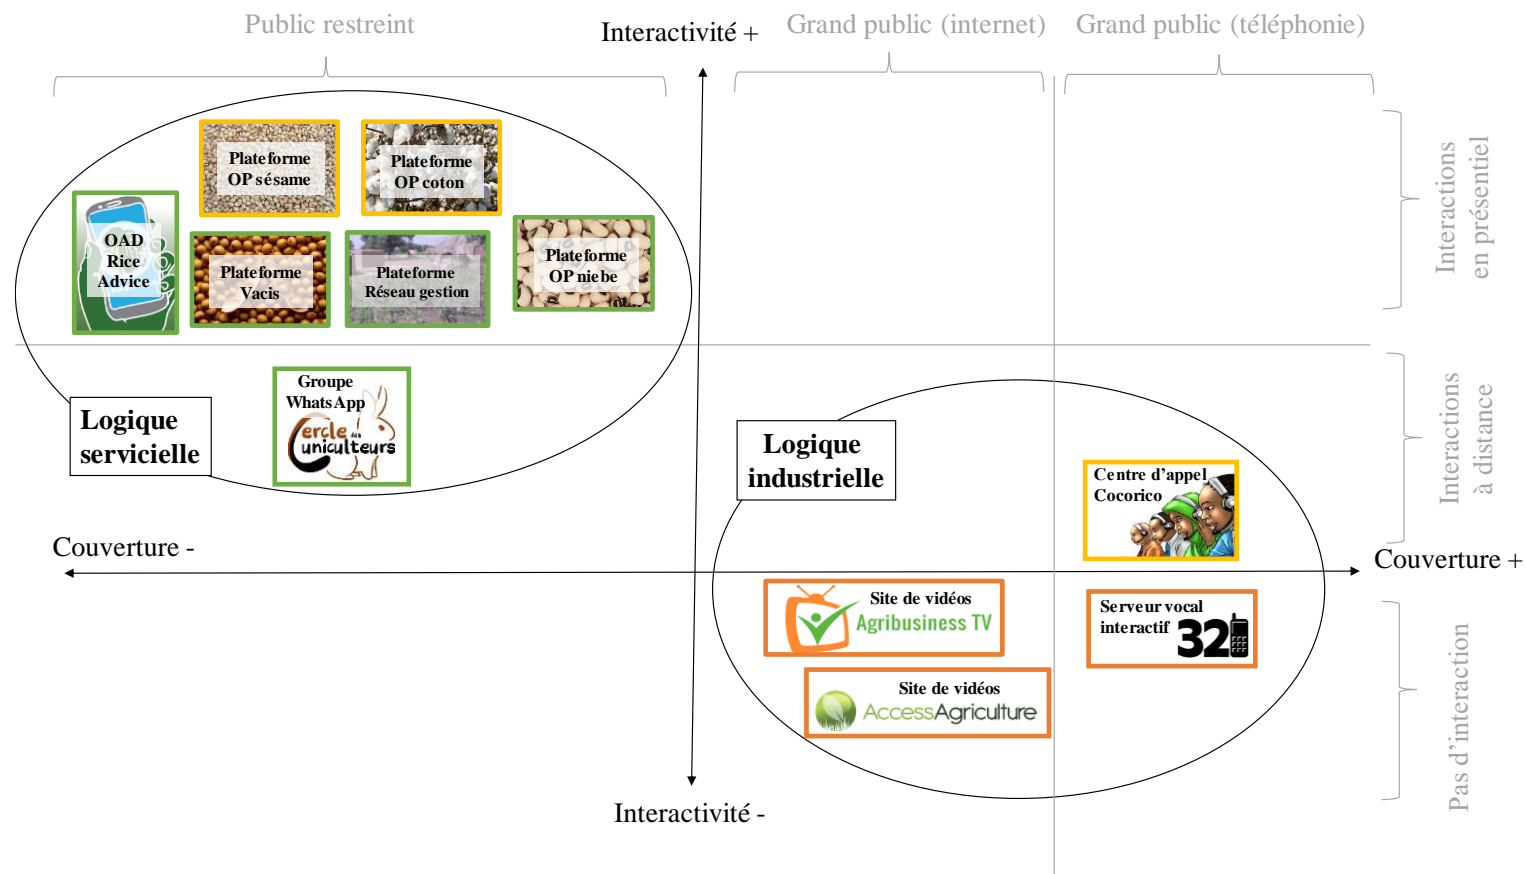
Public restreint

Interactivité +

Grand public (internet)

Grand public (téléphonie)

Interactions en présentiel

Plateforme OP sésame

Plateforme OP coton

OAD Rice Advice

Plateforme Vacis

Plateforme Réseau gestion

Plateforme OP niebe

Interactions à distance

Groupe WhatsApp

Cercle des cuniculteurs

Logique servicielle

Logique industrielle

Centre d'appel Cocorico

Couverture -

Couverture +

Site de vidéos Agribusiness TV

Serveur vocal interactif 321

Pas d'interaction

Site de vidéos AccessAgriculture

Interactivité -